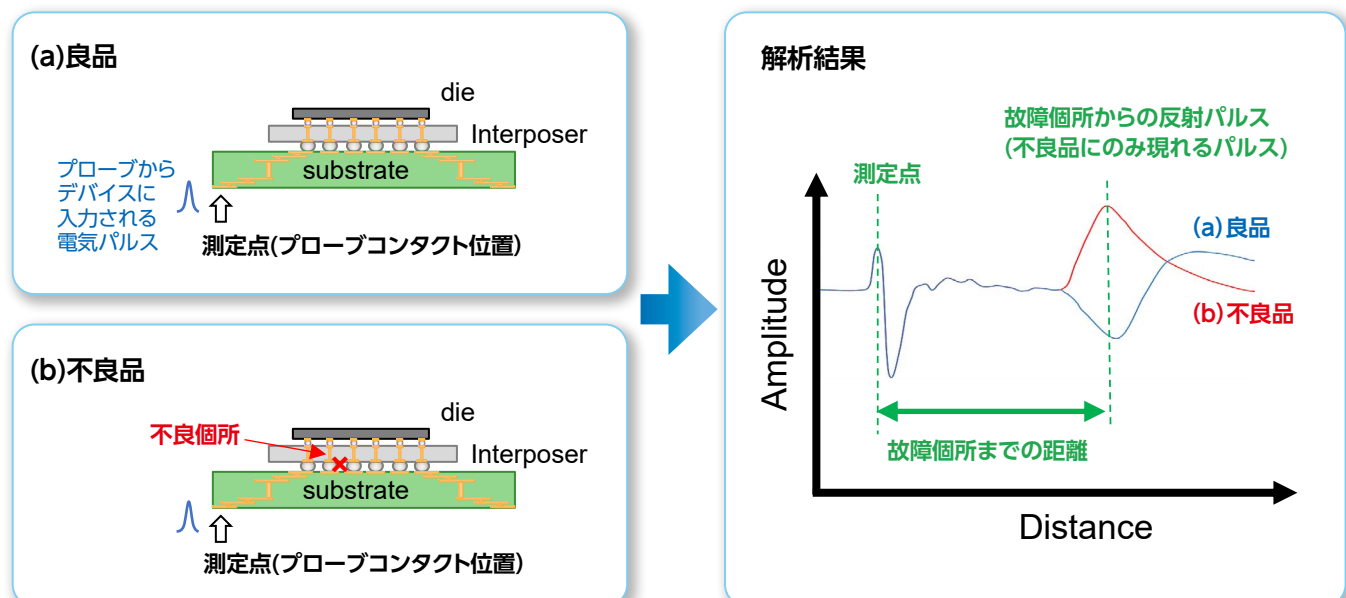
(a)良品

die

Interposer

substrate

プローブから
デバイスに
入力される
電気パルス

測定点(プローブコンタクト位置)

(b)不良品

die

不良個所

Interposer

substrate

測定点(プローブコンタクト位置)

解析結果

故障個所からの反射パルス
(不良品にのみ現れるパルス)

測定点

(a)良品

(b)不良品

Amplitude

故障個所までの距離

Distance